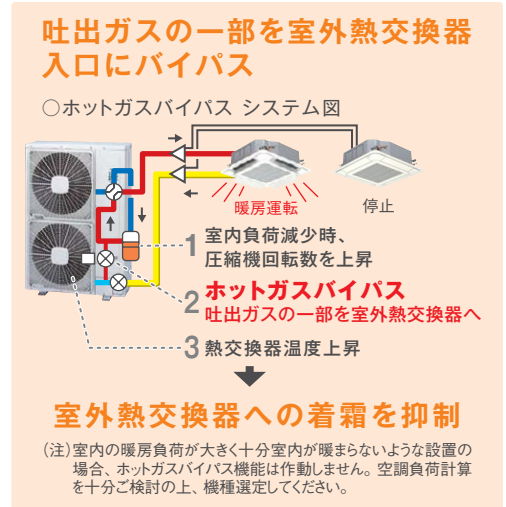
吐出ガスの一部を室外熱交換器入口にバイパス

○ホットガスバイパス システム図

暖房運転

停止

1 室内負荷減少時、圧縮機回転数を上昇

2 ホットガスバイパス
吐出ガスの一部を室外熱交換器へ

3 熱交換器温度上昇

室外熱交換器への着霜を抑制

（注）室内の暖房負荷が大きく十分室内が暖まらないような設置の場合、ホットガスバイパス機能は作動しません。空調負荷計算を十分ご検討の上、機種選定してください。